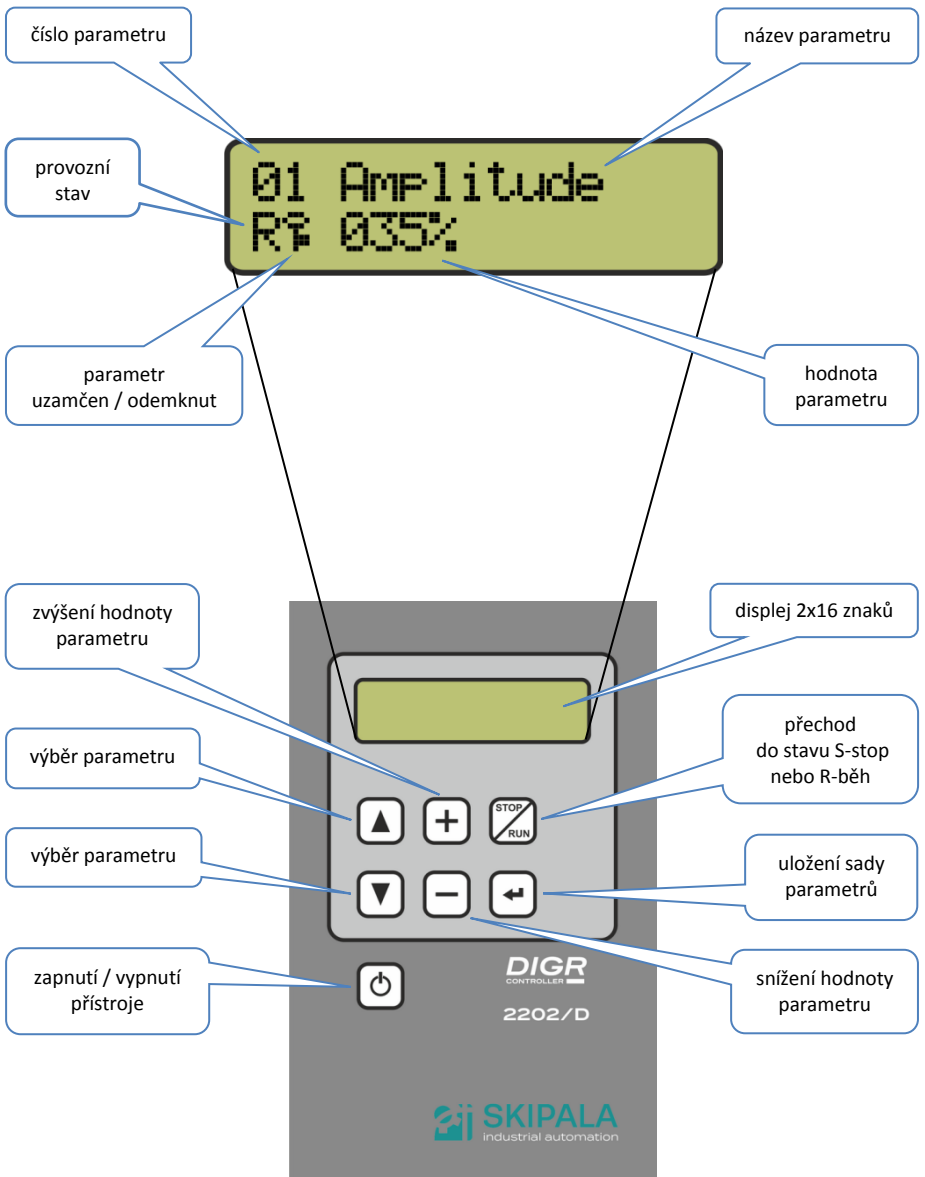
číslo parametru

název parametru

provozní stav

01 Amplitude
R 035%

parametr uzamčen / odemknut

hodnota parametru

zvýšení hodnoty parametru

displej 2x16 znaků

výběr parametru

přechod do stavu S-stop nebo R-běh

STOP
RUN

výběr parametru

uložení sady parametrů

zapnutí / vypnutí přístroje

snížení hodnoty parametru

DIGR
CONTROLLER

2202/D

SKIPALA
industrial automation